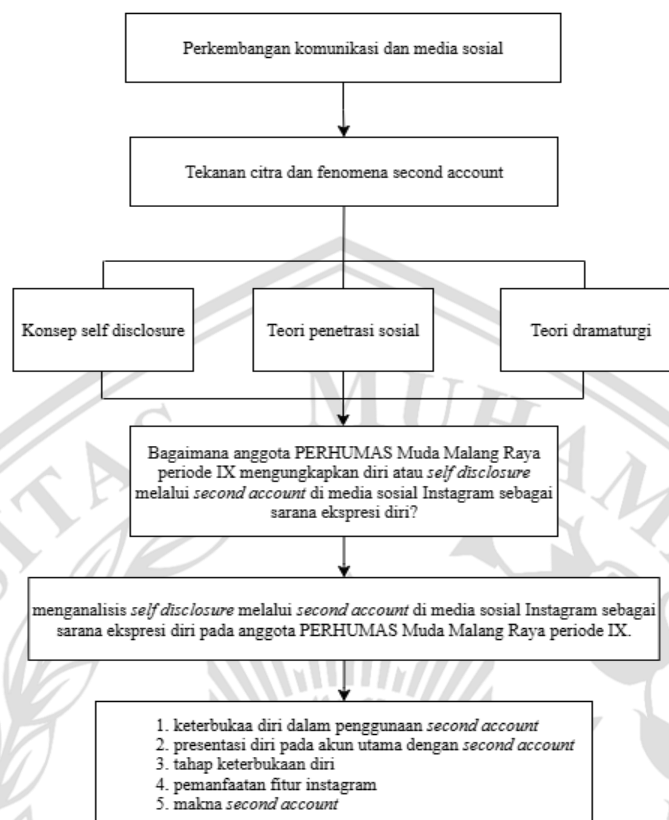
Perkembangan komunikasi dan media sosial

Tekanan citra dan fenomena second account

Konsep self disclosure

Teori penetrasi sosial

Teori dramaturgi

Bagaimana anggota PERHUMAS Muda Malang Raya periode IX mengungkapkan diri atau *self disclosure* melalui *second account* di media sosial Instagram sebagai sarana ekspresi diri?

menganalisis *self disclosure* melalui *second account* di media sosial Instagram sebagai sarana ekspresi diri pada anggota PERHUMAS Muda Malang Raya periode IX.

1. keterbukaa diri dalam penggunaan *second account*
2. presentasi diri pada akun utama dengan *second account*
3. tahap keterbukaan diri
4. pemanfaatan fitur instagram
5. makna *second account*